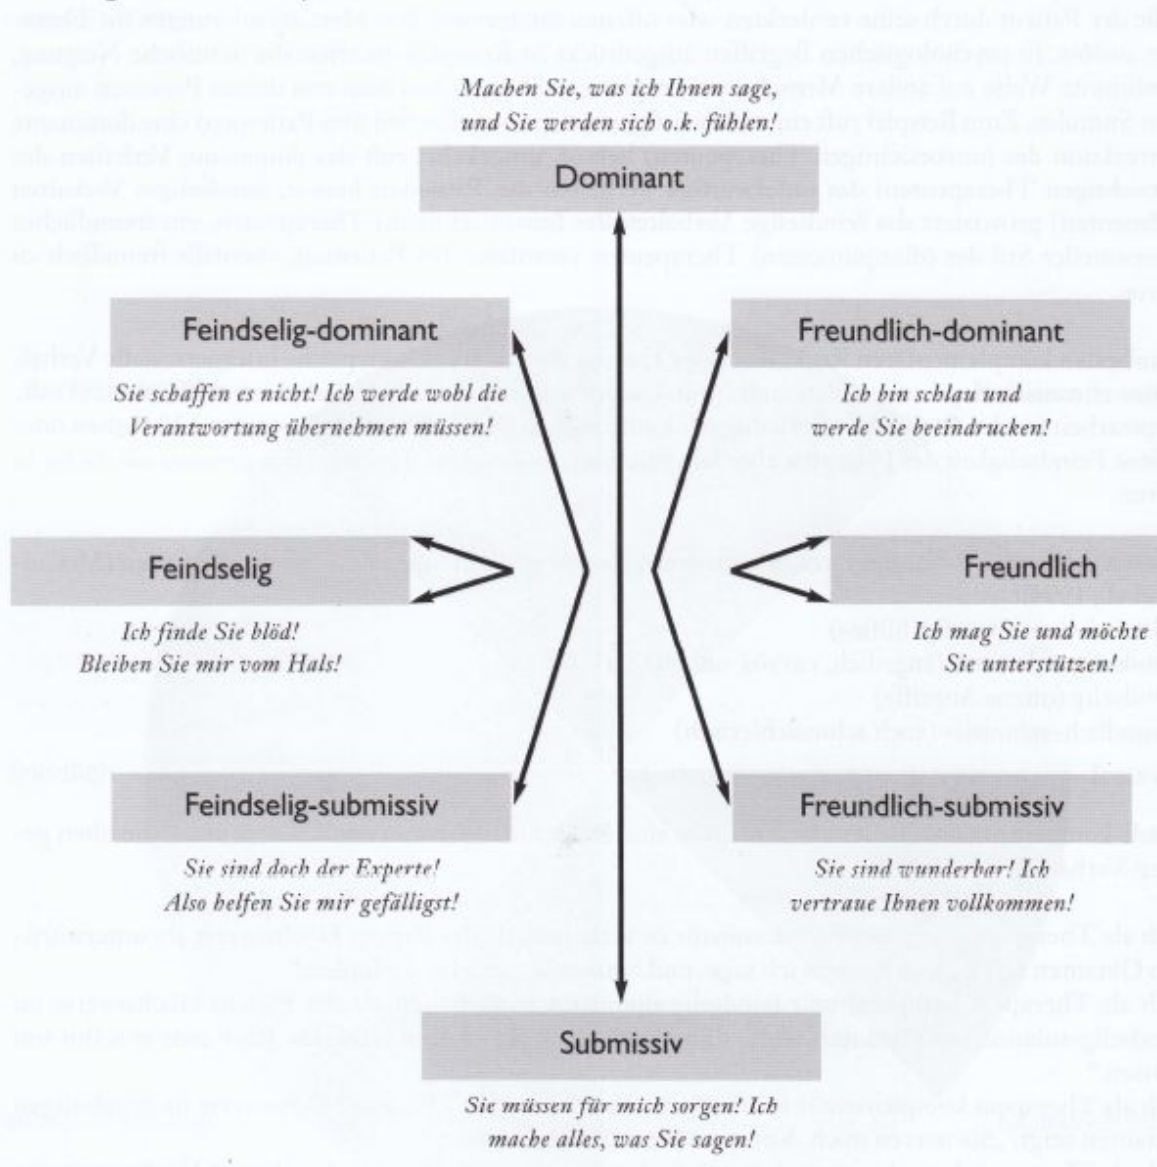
Machen Sie, was ich Ihnen sage, und Sie werden sich o.k. fühlen!

Dominant

Feindselig-dominant

Sie schaffen es nicht! Ich werde wohl die Verantwortung übernehmen müssen!

Freundlich-dominant

Ich bin schlau und werde Sie beeindrucken!

Feindselig

Ich finde Sie blöd! Bleiben Sie mir vom Hals!

Freundlich

Ich mag Sie und möchte Sie unterstützen!

Feindselig-submissiv

Sie sind doch der Experte! Also helfen Sie mir gefälligst!

Freundlich-submissiv

Sie sind wunderbar! Ich vertraue Ihnen vollkommen!

Submissiv

Sie müssen für mich sorgen! Ich mache alles, was Sie sagen!